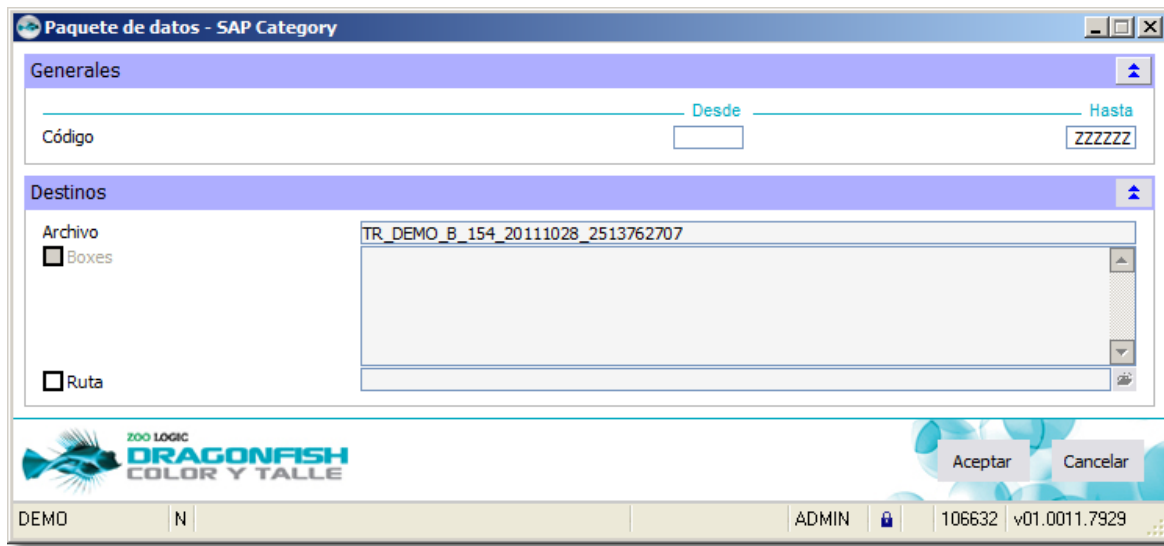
Paquete de datos - SAP Category

Generales

Desde

Hasta

Código

ZZZZZZ

Destinos

Archivo

TR_DEMO_B_154_20111028_2513762707

Boxes

Ruta

ZOO LOGIC
DRAGONFISH
COLOR Y TALLE

Aceptar

Cancelar

DEMO

N

ADMIN

106632

v01.0011.7929